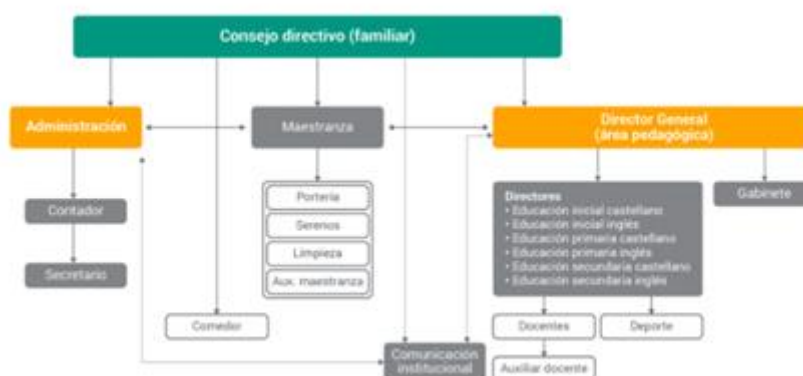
Consejo directivo (familiar)

Administración

Maestranza

Director General (área pedagógica)

Contador

Secretario

Portería

Serenos

Limpieza

Aux. maestranza

Directores
• Educación inicial castellano
• Educación inicial inglés
• Educación primaria castellano
• Educación primaria inglés
• Educación secundaria castellano
• Educación secundaria inglés

Gabinete

Comedor

Docentes

Deporte

Comunicación institucional

Auxiliar docente